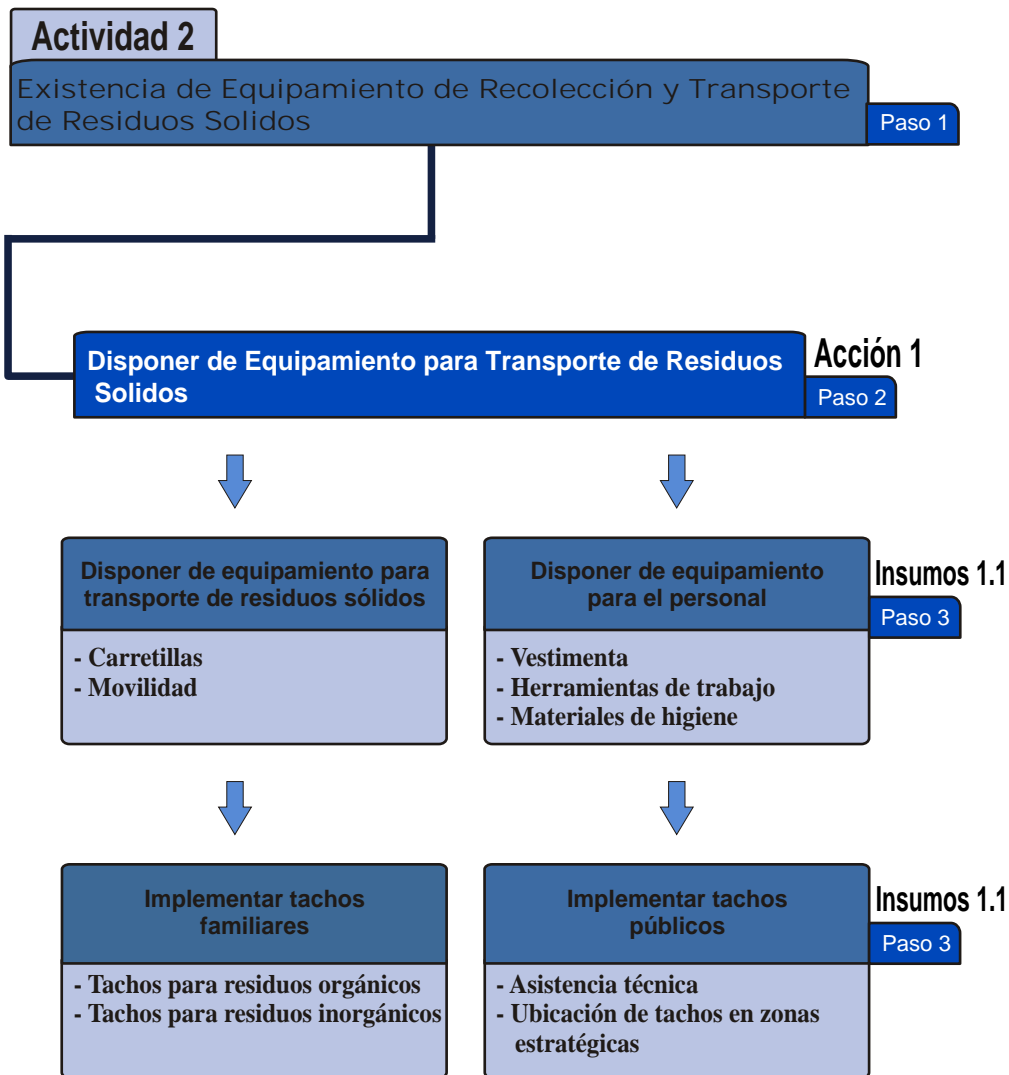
Actividad 2

Existencia de Equipamiento de Recolección y Transporte de Residuos Solidos

Paso 1

Disponer de Equipamiento para Transporte de Residuos Solidos

Acción 1

Paso 2

Disponer de equipamiento para transporte de residuos sólidos

- Carretillas
- Movilidad

Disponer de equipamiento para el personal

- Vestimenta
- Herramientas de trabajo
- Materiales de higiene

Insumos 1.1

Paso 3

Implementar tachos familiares

- Tachos para residuos orgánicos
- Tachos para residuos inorgánicos

Implementar tachos públicos

- Asistencia técnica
- Ubicación de tachos en zonas estratégicas

Insumos 1.1

Paso 3